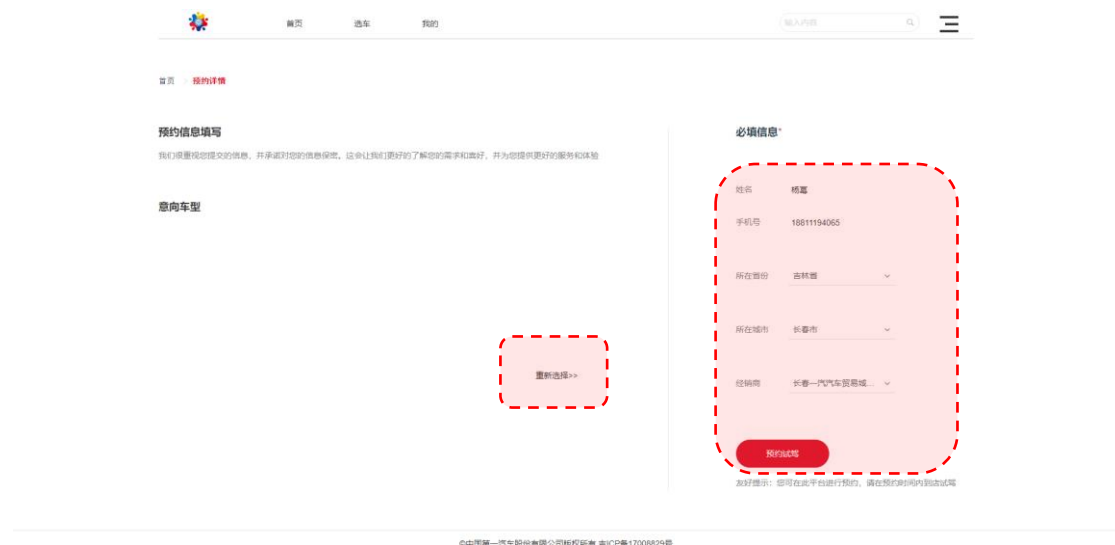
首页 选车 我的

输入内容

首页 > 预约详情

预约信息填写

我们很重视您提交的信息，并承诺对您的信息保密。这会让我们更好的了解您的需求和喜好，并为您提供更好的服务和体验

意向车型

重新选择>>

必填信息*

姓名 杨嘉

手机号 18811194065

所在省份 吉林省

所在城市 长春市

经销商 长春一汽汽车贸易城...

预约试驾

友好提示：您可在此平台进行预约，请在预约时间内到店试驾

©中国第一汽车股份有限公司版权所有 吉ICP备17008829号